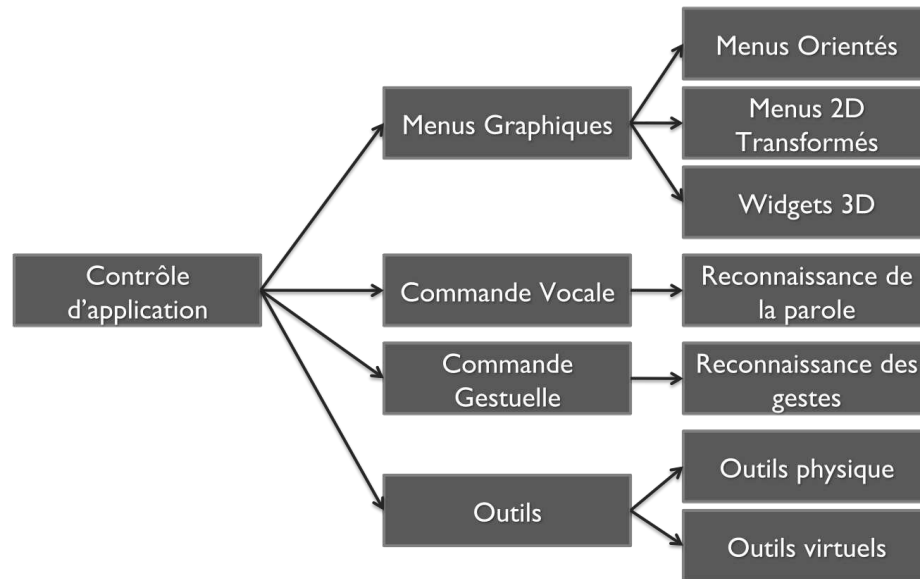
Contrôle d'application

Menus Graphiques

Menus Orientés

Menus 2D Transformés

Widgets 3D

Commande Vocale

Reconnaissance de la parole

Commande Gestuelle

Reconnaissance des gestes

Outils

Outils physique

Outils virtuels